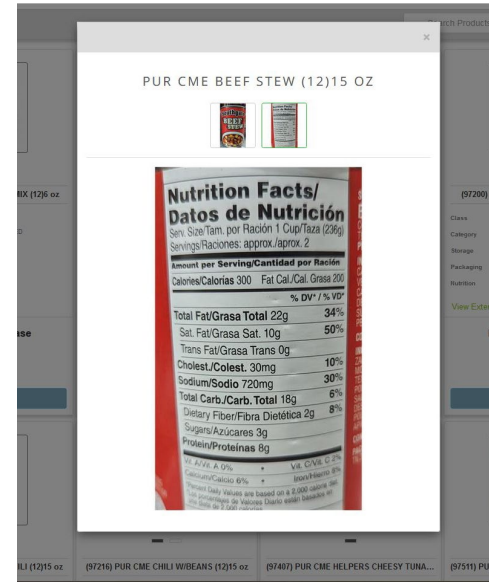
Search Products

×

PUR CME BEEF STEW (12)15 OZ

Nutrition Facts/
Datos de Nutrición
Serv. Size/Tam. por Ración 1 Cup/Taza (236g)
Servings/Raciones: approx./aprox. 2

Amount per Serving/Cantidad por Ración
Calories/Calorías 300 Fat Cal./Cal. Grasa 200

% DV* / % VD*
Total Fat/Grasa Total 22g 34%
Sat. Fat/Grasa Sat. 10g 50%
Trans Fat/Grasa Trans 0g
Cholest./Colest. 30mg 10%
Sodium/Sodio 720mg 30%
Total Carb./Carb. Total 18g 6%
Dietary Fiber/Fibra Dietética 2g 8%
Sugars/Azúcares 3g
Protein/Proteínas 8g
Vit. A/Vit. A 0% • Vit. C/Vit. C 2%
Calcium/Calcio 6% • Iron/Hierro 8%
*Percent Daily Values are based on a 2,000 calorie diet. Los porcentajes de Valores Diarios están basados en una dieta de 2,000 calorías.

MIX (12)6 oz

(97200)

Class
Category
Storage
Packaging
Nutrition
View Exte

ase

LI (12)15 oz

(97216) PUR CME CHILI W/BEANS (12)15 oz

(97407) PUR CME HELPERS CHEESY TUNA...

(97511) PU